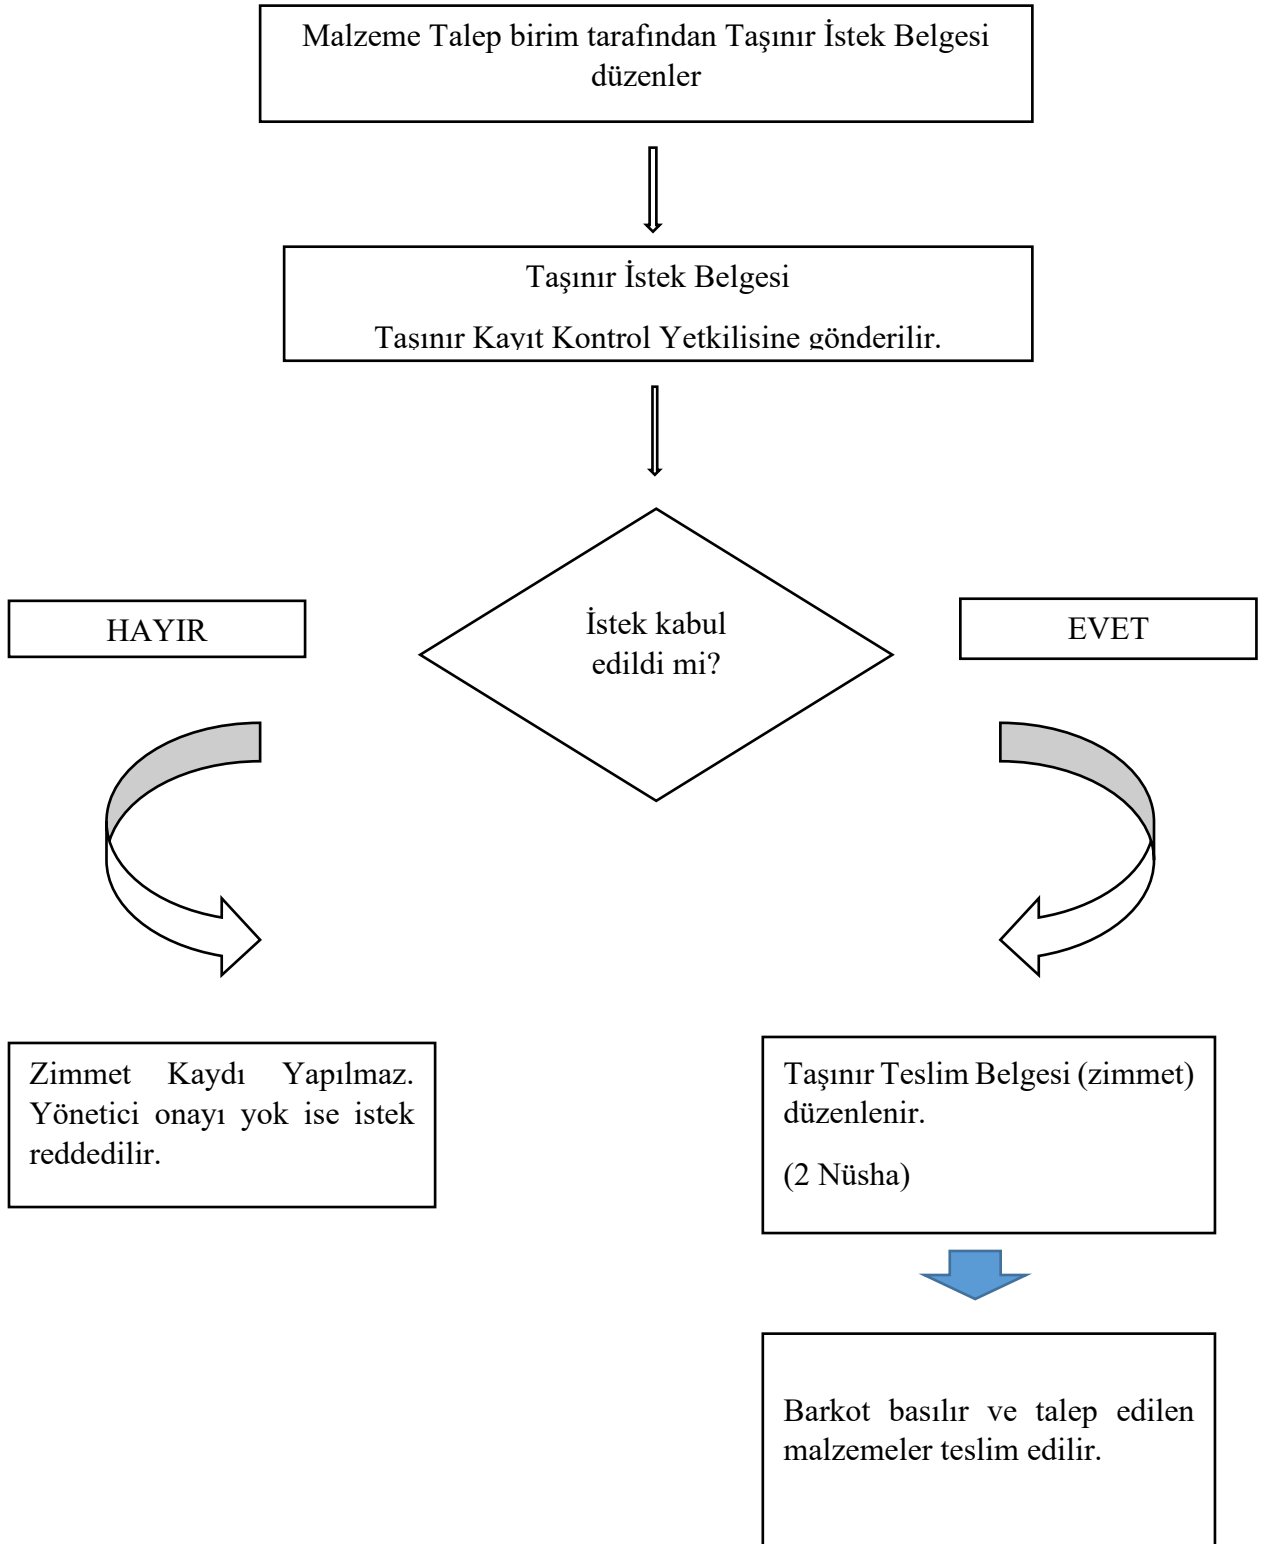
Malzeme Talep birim tarafından Taşınır İstek Belgesi düzenler

Taşınır İstek Belgesi

Taşınır Kayıt Kontrol Yetkilisine gönderilir.

HAYIR

İstek kabul edildi mi?

EVET

Zimmet Kaydı Yapılmaz. Yönetici onayı yok ise istek reddedilir.

Taşınır Teslim Belgesi (zimmet) düzenlenir.

(2 Nüsha)

Barkot basılır ve talep edilen malzemeler teslim edilir.